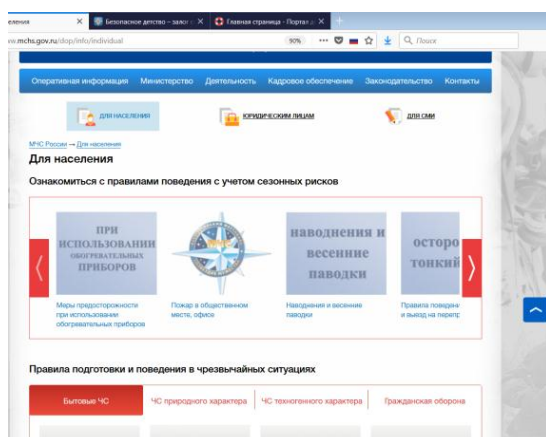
еления ✕ Безопасное детство - залог ✕ Главная страница - Портал ✕ +

w.mchs.gov.ru/dop/info/individual 90% ··· Поиск

Оперативная информация Министерство Деятельность Кадровое обеспечение Законодательство Контакты

ДЛЯ НАСЕЛЕНИЯ ЮРИДИЧЕСКИМ ЛИЦАМ ДЛЯ СМИ

МЧС России → Для населения

Для населения

Ознакомиться с правилами поведения с учетом сезонных рисков

ПРИ ИСПОЛЬЗОВАНИИ ОБОГРЕВАТЕЛЬНЫХ ПРИБОРОВ

Меры предосторожности при использовании обогревательных приборов

Пожар в общественном месте, офисе

наводнения и весенние паводки

Наводнения и весенние паводки

осторо тонкий

Правила поведени и выход на перепр

Правила подготовки и поведения в чрезвычайных ситуациях

Бытовые ЧС ЧС природного характера ЧС техногенного характера Гражданская оборона